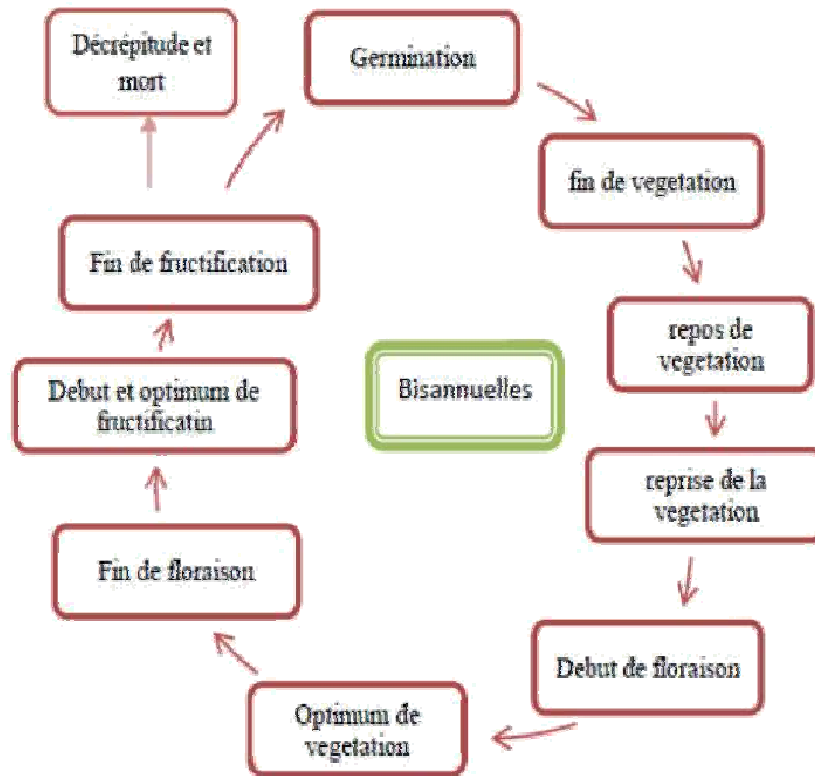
Décrépitude et mort

Germination

fin de vegetation

repos de vegetation

reprise de la vegetation

Debut de floraison

Optimum de vegetation

Fin de floraison

Debut et optimum de fructificatin

Fin de fructification

Bisannuelles